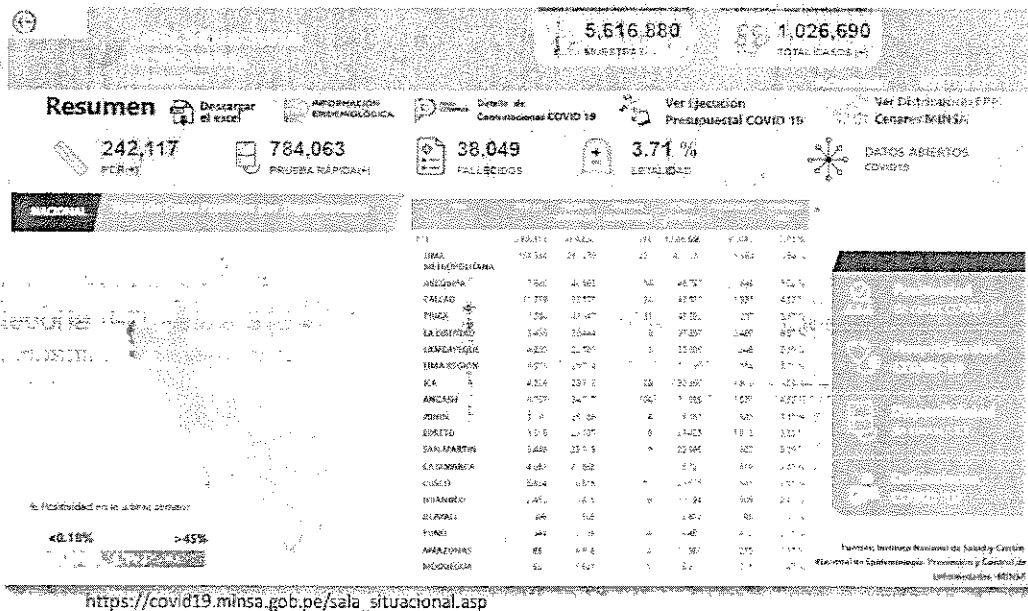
5,616,880
MUESTRAS

1,026,690
TOTAL CASOS (+)

Resumen

Descargar el excel

INFORMACIÓN EPIDEMIOLÓGICA

Detalle de Contrataciones COVID 19

Ver Ejecución Presupuestal COVID 19

Ver Distribución EPP Centros MINSA

242,117
PCR (+)

784,063
PRUEBA RÁPIDA (+)

38,049
FALLECIDOS

3.71 %
LETALIDAD

DATOS ABIERTOS COVID19

| | | | | | | |
|---|---|---|---|---|---|---|
| LIMA METROPOLITANA | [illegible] | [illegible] | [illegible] | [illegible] | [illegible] | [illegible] |
| AREQUIPA | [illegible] | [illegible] | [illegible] | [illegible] | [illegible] | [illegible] |
| CALLAO | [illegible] | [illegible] | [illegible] | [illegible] | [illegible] | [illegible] |
| PIURA | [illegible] | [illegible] | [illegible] | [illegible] | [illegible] | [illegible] |
| LA LIBERTAD | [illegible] | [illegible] | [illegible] | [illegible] | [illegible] | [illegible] |
| LAMBAYEQUE | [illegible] | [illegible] | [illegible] | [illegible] | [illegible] | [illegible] |
| LIMA REGION | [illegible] | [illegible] | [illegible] | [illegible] | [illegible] | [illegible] |
| ICA | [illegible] | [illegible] | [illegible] | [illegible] | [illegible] | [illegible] |
| ANCASH | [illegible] | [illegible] | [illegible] | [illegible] | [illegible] | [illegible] |
| JUNIN | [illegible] | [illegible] | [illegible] | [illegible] | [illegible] | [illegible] |
| LORETO | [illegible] | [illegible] | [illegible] | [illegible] | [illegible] | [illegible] |
| SAN MARTIN | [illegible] | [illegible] | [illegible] | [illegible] | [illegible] | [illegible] |
| CAJAMARCA | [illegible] | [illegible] | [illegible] | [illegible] | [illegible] | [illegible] |
| CUSCO | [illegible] | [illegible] | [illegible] | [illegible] | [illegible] | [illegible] |
| HUANUCO | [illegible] | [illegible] | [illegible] | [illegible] | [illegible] | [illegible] |
| UCAYALI | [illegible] | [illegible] | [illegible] | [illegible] | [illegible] | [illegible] |
| PUNO | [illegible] | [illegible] | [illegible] | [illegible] | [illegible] | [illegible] |
| AMAZONAS | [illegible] | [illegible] | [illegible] | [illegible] | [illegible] | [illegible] |
| MOQUEGUA | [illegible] | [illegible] | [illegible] | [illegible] | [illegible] | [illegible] |

% Positividad en la última semana

<0.19%
>45%

Fuentes: Instituto Nacional de Salud y Centro Nacional de Epidemiología, Prevención y Control de Enfermedades - MINSA

https://covid19.minsa.gob.pe/sala_situacional.asp